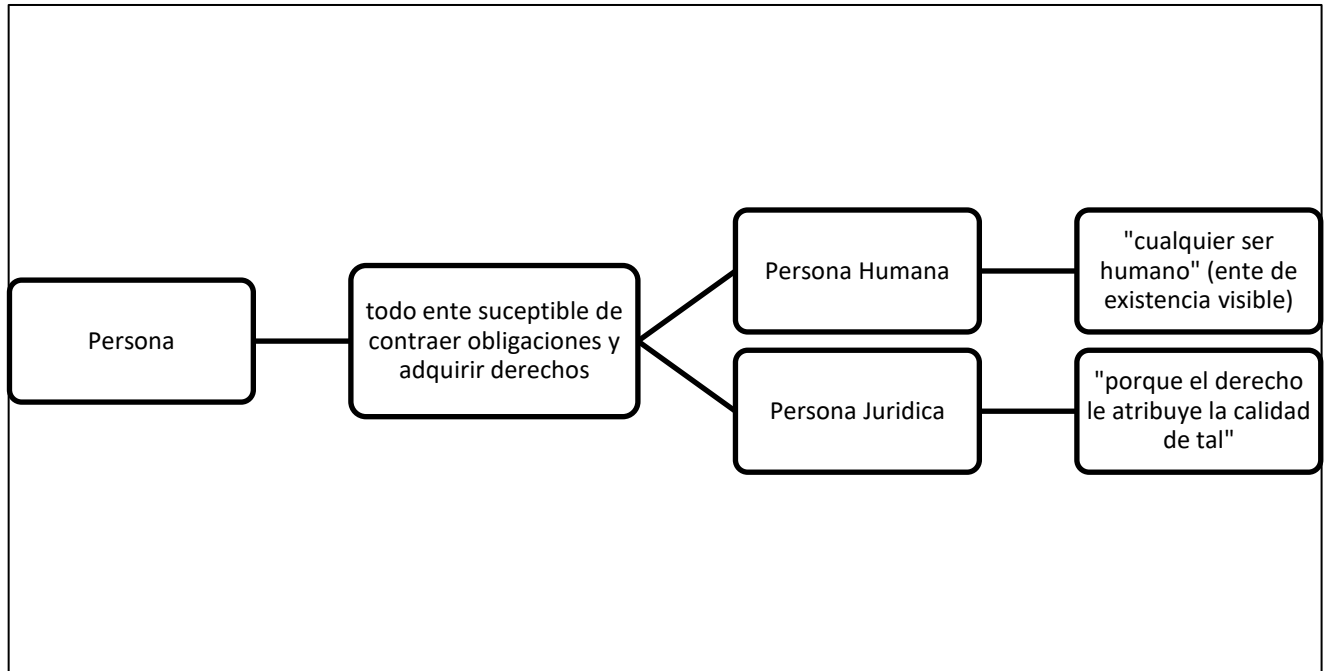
Persona

todo ente suceptible de contraer obligaciones y adquirir derechos

Persona Humana

"cualquier ser humano" (ente de existencia visible)

Persona Juridica

"porque el derecho le atribuye la calidad de tal"